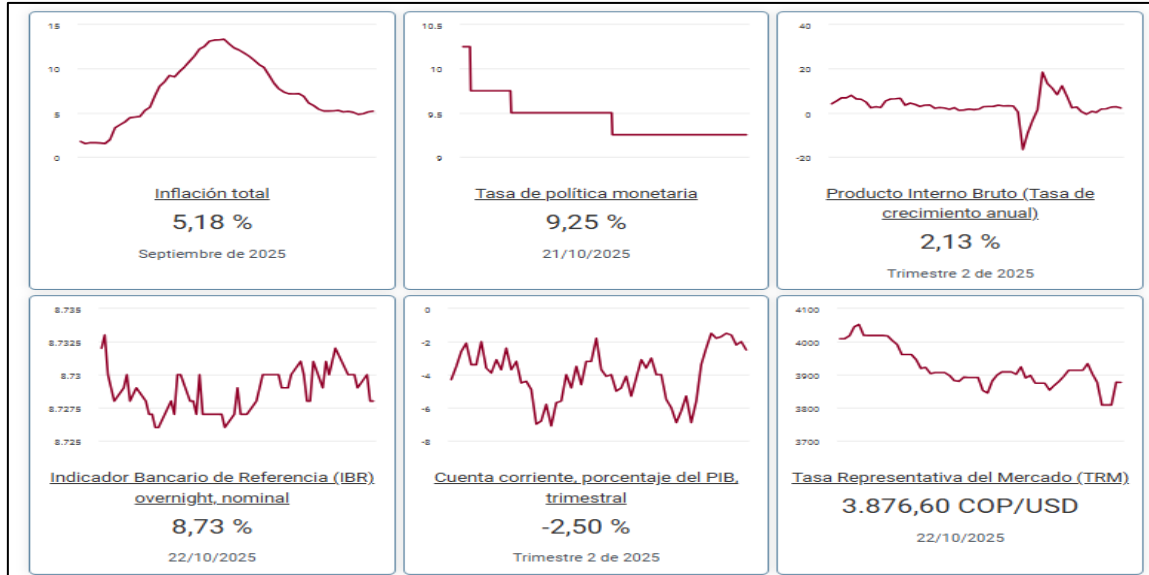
15
10
5
0

Inflación total
5,18 %
Septiembre de 2025

10.5
10
9.5
9

Tasa de política monetaria
9,25 %
21/10/2025

40
20
0
-20

Producto Interno Bruto (Tasa de crecimiento anual)
2,13 %
Trimestre 2 de 2025

8.735
8.7325
8.73
8.7275
8.725

Indicador Bancario de Referencia (IBR) overnight, nominal
8,73 %
22/10/2025

0
-2
-4
-6
-8

Cuenta corriente, porcentaje del PIB, trimestral
-2,50 %
Trimestre 2 de 2025

4100
4000
3900
3800
3700

Tasa Representativa del Mercado (TRM)
3.876,60 COP/USD
22/10/2025